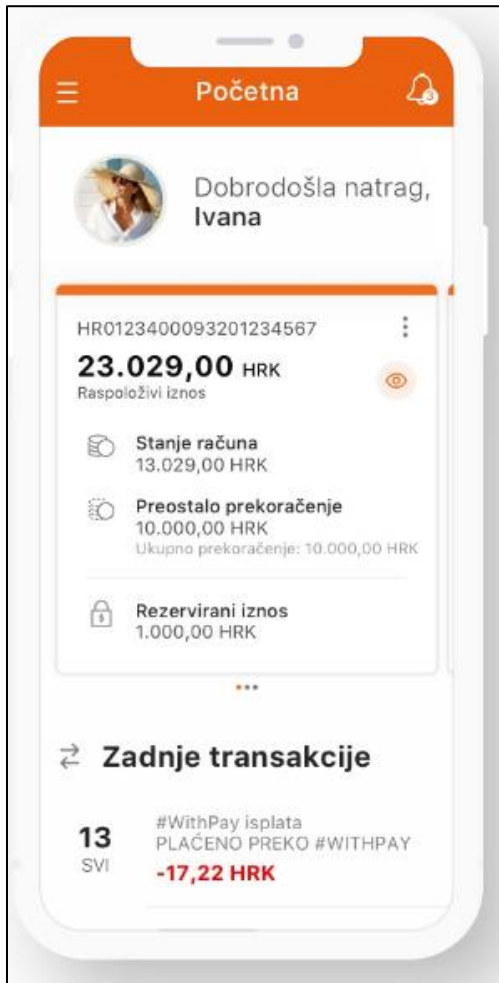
Početna

Dobrodošla natrag, Ivana

HR0123400093201234567

23.029,00 HRK
Raspoloživi iznos

Stanje računa
13.029,00 HRK

Preostalo prekoračenje
10.000,00 HRK
Ukupno prekoračenje: 10.000,00 HRK

Rezervirani iznos
1.000,00 HRK

Zadnje transakcije

13
SVI

#WithPay isplata
PLAĆENO PREKO #WITHPAY
-17,22 HRK